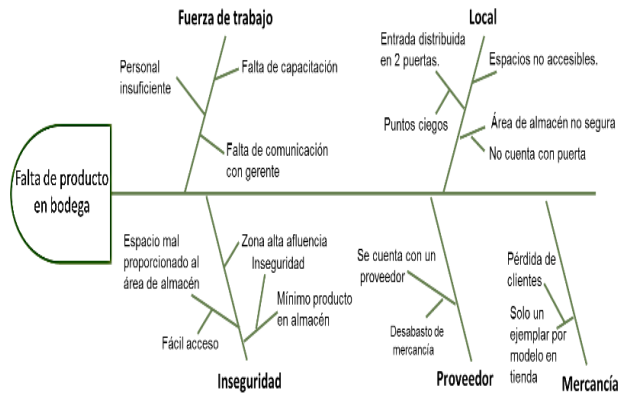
Fuerza de trabajo

Personal insuficiente

Falta de capacitación

Falta de comunicación con gerente

Local

Entrada distribuida en 2 puertas.

Espacios no accesibles.

Puntos ciegos

Área de almacén no segura

No cuenta con puerta

Falta de producto en bodega

Espacio mal proporcionado al área de almacén

Zona alta afluencia

Inseguridad

Mínimo producto en almacén

Fácil acceso

Inseguridad

Se cuenta con un proveedor

Desabasto de mercancía

Proveedor

Pérdida de clientes

Solo un ejemplar por modelo en tienda

Mercancía